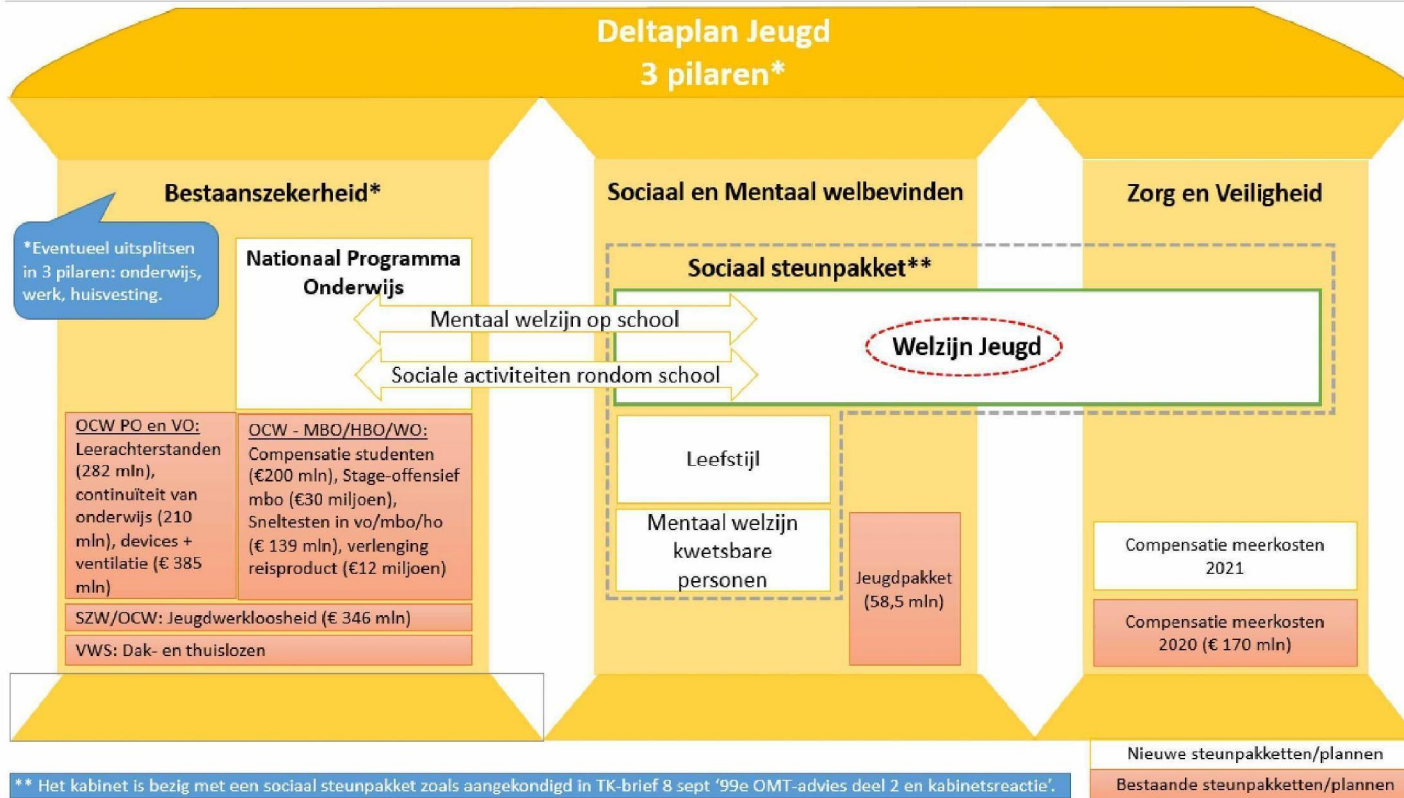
Deltaplan Jeugd
3 pilaren*

Bestaanszekerheid*

*Eventueel uitsplitsen in 3 pilaren: onderwijs, werk, huisvesting.

Nationaal Programma Onderwijs

Sociaal en Mentaal welbevinden

Zorg en Veiligheid

Sociaal steunpakket**

Mentaal welzijn op school

Sociale activiteiten rondom school

Welzijn Jeugd

OCW PO en VO: Leerachterstanden (282 mln), continuïteit van onderwijs (210 mln), devices + ventilatie (€ 385 mln)

OCW - MBO/HBO/WO: Compensatie studenten (€200 mln), Stage-offensief mbo (€30 miljoen), Sneltesten in vo/mbo/ho (€ 139 mln), verlenging reisproduct (€12 miljoen)

Leefstijl

Mentaal welzijn kwetsbare personen

Jeugdpakket (58,5 mln)

Compensatie meerkosten 2021

Compensatie meerkosten 2020 (€ 170 mln)

SZW/OCW: Jeugdwerkloosheid (€ 346 mln)

VWS: Dak- en thuislozen

Nieuwe steunpakketten/plannen

Bestaande steunpakketten/plannen

** Het kabinet is bezig met een sociaal steunpakket zoals aangekondigd in TK-brief 8 sept '99e OMT-advies deel 2 en kabinetsreactie'.